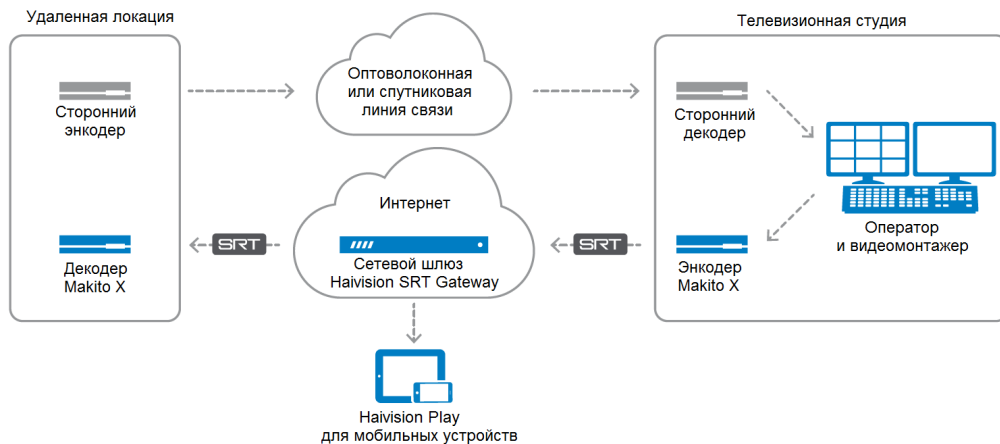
Удаленная локация

Сторонний энкодер

Декодер Makito X

Оптоволоконная или спутниковая линия связи

Интернет

SRT

Сетевой шлюз Haivision SRT Gateway

SRT

Haivision Play для мобильных устройств

Телевизионная студия

Сторонний декодер

Оператор и видеомонтажер

Энкодер Makito X